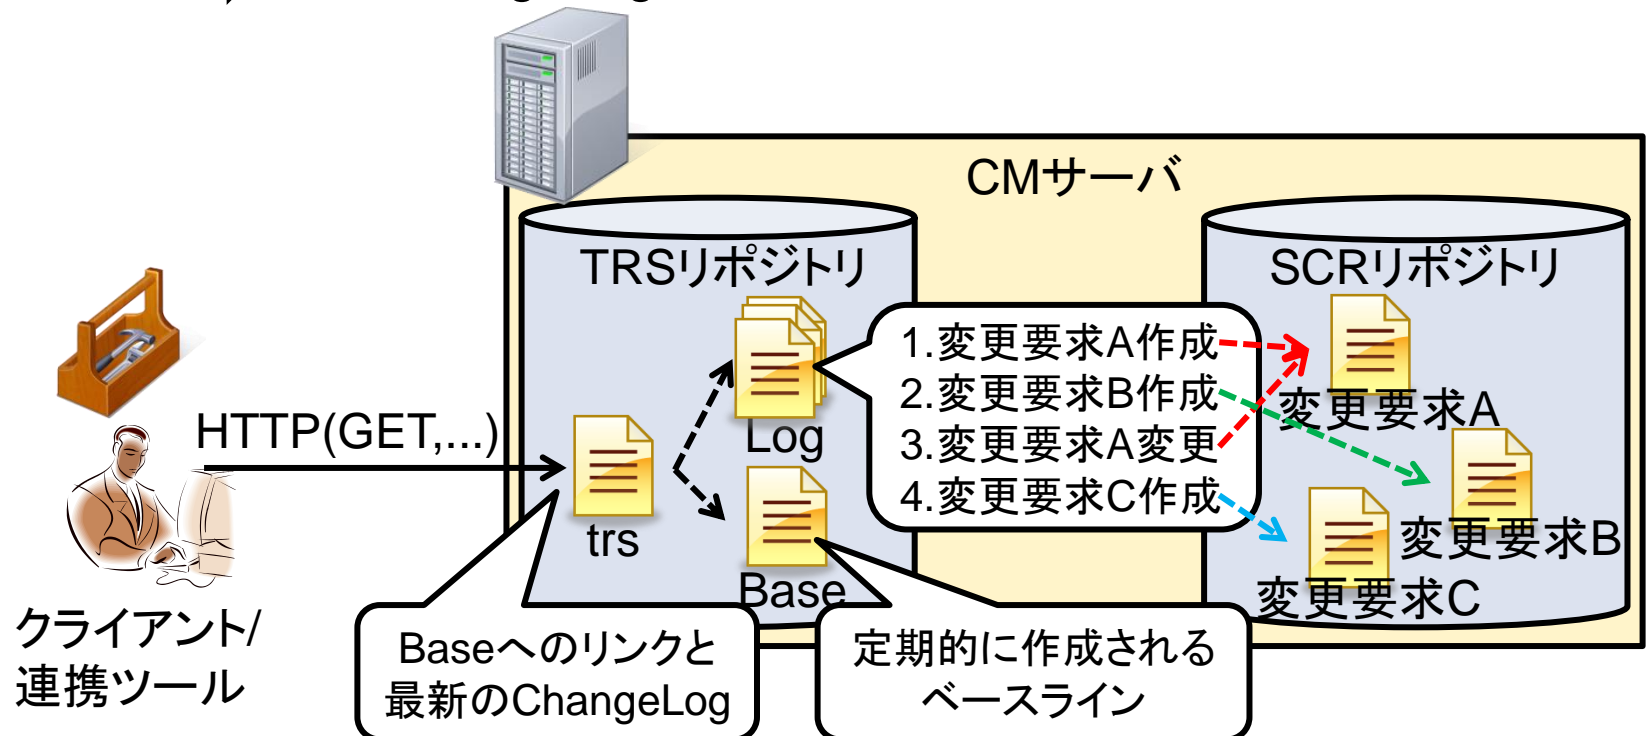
CMサーバ

TRSリポジトリ

SCRリポジトリ

HTTP(GET,...)

trs

Log

Base

1.変更要求A作成
2.変更要求B作成
3.変更要求A変更
4.変更要求C作成

変更要求A

変更要求B

変更要求C

クライアント/
連携ツール

Baseへのリンクと
最新のChangeLog

定期的に作成される
ベースライン